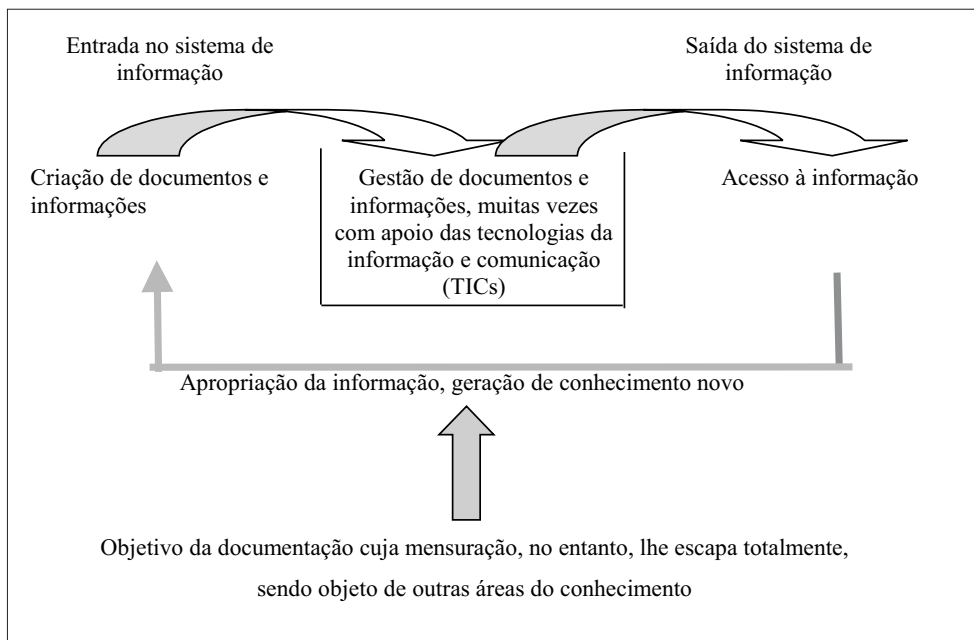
Entrada no sistema de informação

Saída do sistema de informação

Criação de documentos e informações

Gestão de documentos e informações, muitas vezes com apoio das tecnologias da informação e comunicação (TICs)

Acesso à informação

Apropriação da informação, geração de conhecimento novo

Objetivo da documentação cuja mensuração, no entanto, lhe escapa totalmente, sendo objeto de outras áreas do conhecimento